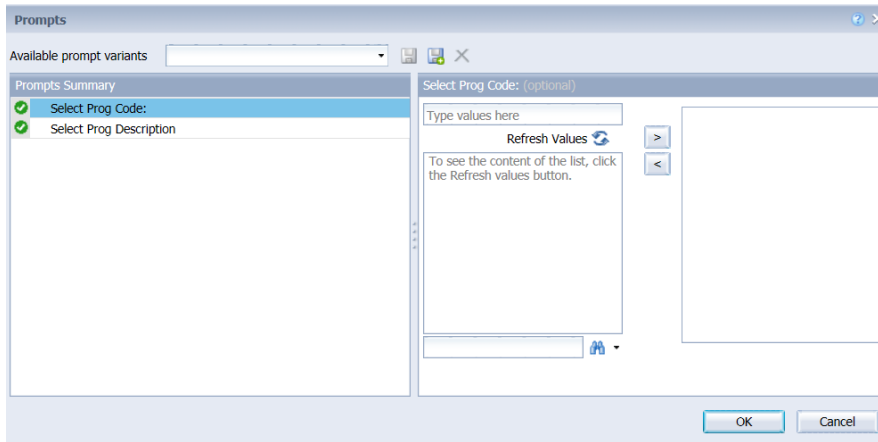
Prompts

Available prompt variants

Prompts Summary

Select Prog Code:

Select Prog Description

Select Prog Code: (optional)

Type values here

Refresh Values

To see the content of the list, click the Refresh values button.

>

<

OK

Cancel